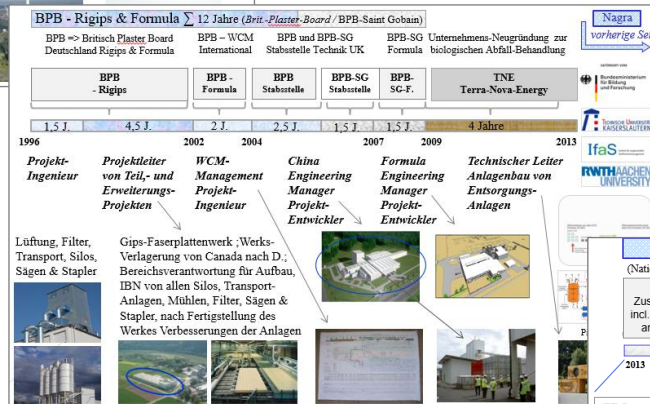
BPB - Rigips & Formula $\sum$ 12 Jahre (*Brit.-Plaster-Board* / BPB-Saint Gobain)

Nagra
vorherige Se

BPB => Britisch Plaster Board Deutschland Rigips & Formula

BPB – WCM International

BPB und BPB-SG Stabsstelle Technik UK

BPB-SG Formula

Unternehmens-Neugründung zur biologischen Abfall-Behandlung

| BPB - Rigips | BPB - Formula | BPB Stabsstelle | BPB-SG Stabsstelle | BPB-SG-F. | TNE Terra-Nova-Energy |
|---|---|---|---|---|---|
| 1,5 J. 4,5 J. | 2 J. | 2,5 J. | 1,5 J. | 1,5 J. | 4 Jahre |

1996 2002 2004 2007 2009 2013

Bundesministerium für Bildung und Forschung

Technische Universität Kaiserslautern

IfaS

RWTH Aachen University

*Projekt-Ingenieur*

*Projektleiter von Teil,- und Erweiterungs-Projekten*

*WCM-Management Projekt-Ingenieur*

*China Engineering Manager Projekt-Entwickler*

*Formula Engineering Manager Projekt-Entwickler*

*Technischer Leiter Anlagenbau von Entsorgungs-Anlagen*

Lüftung, Filter, Transport, Silos, Sägen & Stapler

Gips-Faserplattenwerk ;Werks-Verlagerung von Canada nach D.; Bereichsverantwortung für Aufbau, IBN von allen Silos, Transport-Anlagen, Mühlen, Filter, Sägen & Stapler, nach Fertigstellung des Werkes Verbesserungen der Anlagen

(Nati

Zus
incl.
an

P

2013